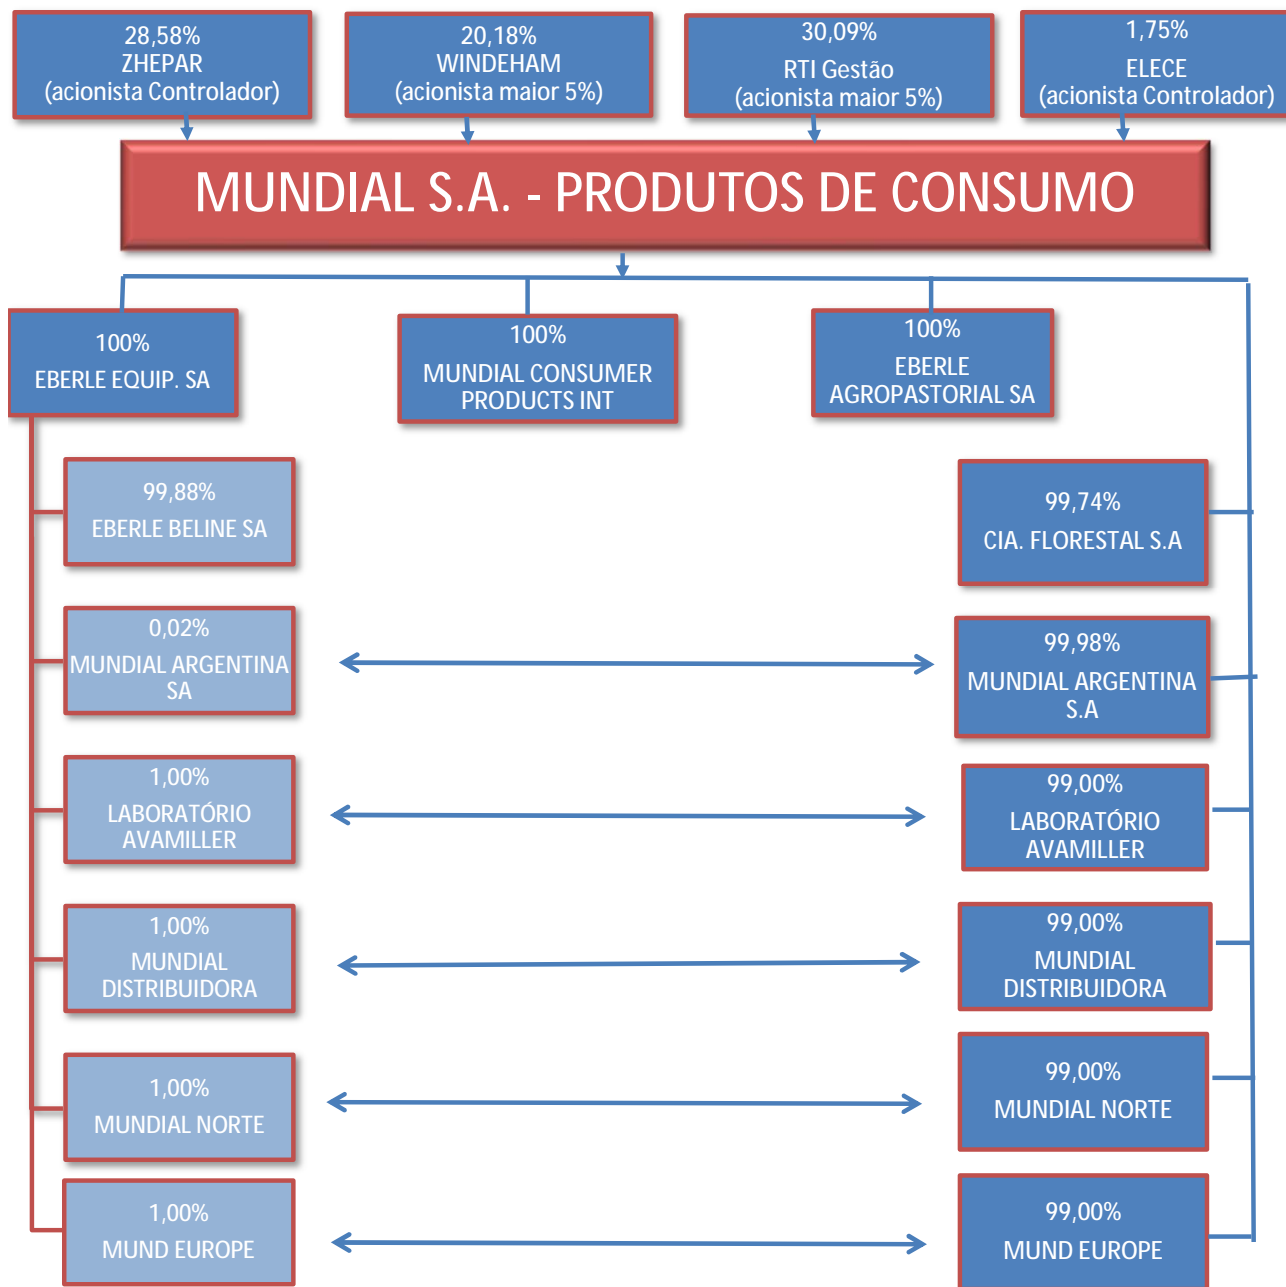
28,58%
ZHEPAR
(acionista Controlador)

20,18%
WINDEHAM
(acionista maior 5%)

30,09%
RTI Gestão
(acionista maior 5%)

1,75%
ELECE
(acionista Controlador)

MUNDIAL S.A. - PRODUTOS DE CONSUMO

100%
EBERLE EQUIP. SA

100%
MUNDIAL CONSUMER PRODUCTS INT

100%
EBERLE AGROPASTORIAL SA

99,88%
EBERLE BELINE SA

0,02%
MUNDIAL ARGENTINA SA

1,00%
LABORATÓRIO AVAMILLER

1,00%
MUNDIAL DISTRIBUIDORA

1,00%
MUNDIAL NORTE

1,00%
MUND EUROPE

99,74%
CIA. FLORESTAL S.A

99,98%
MUNDIAL ARGENTINA S.A

99,00%
LABORATÓRIO AVAMILLER

99,00%
MUNDIAL DISTRIBUIDORA

99,00%
MUNDIAL NORTE

99,00%
MUND EUROPE